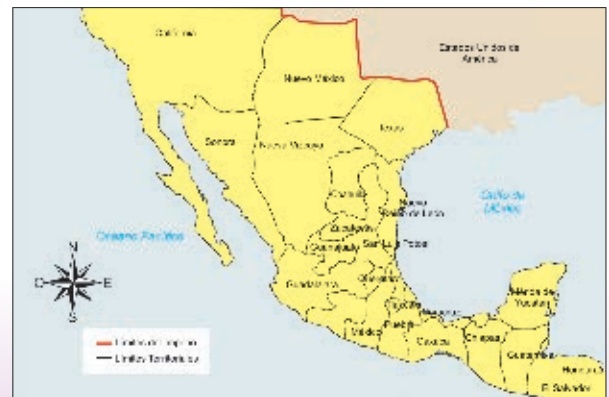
California

Nuevo México

Estados Unidos de América

Sonora

Nueva Vizcaya

Texas

Coahuila

Nuevo Santander

Nuevo Reino de León

Golfo de México

Océano Pacífico

Zacatecas

Guanajuato

San Luis Potosí

Guadalajara

Querétaro

Mérida de Yucatán

Valladolid

Puebla

Veracruz

Oaxaca

Chiapas

Guatemala

Honduras

El Salvador

N
O
E
S

Límite del reino
Límites territoriales